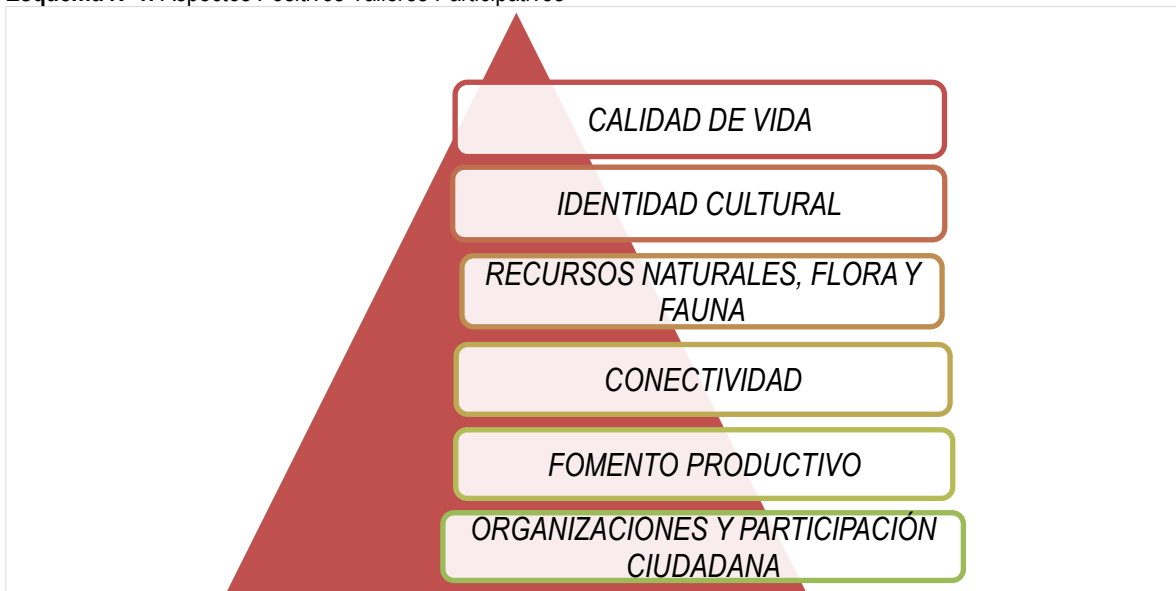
Esquema N° 4: Aspectos Positivos Talleres Participativos

CALIDAD DE VIDA

IDENTIDAD CULTURAL

RECURSOS NATURALES, FLORA Y FAUNA

CONECTIVIDAD

FOMENTO PRODUCTIVO

ORGANIZACIONES Y PARTICIPACIÓN CIUDADANA